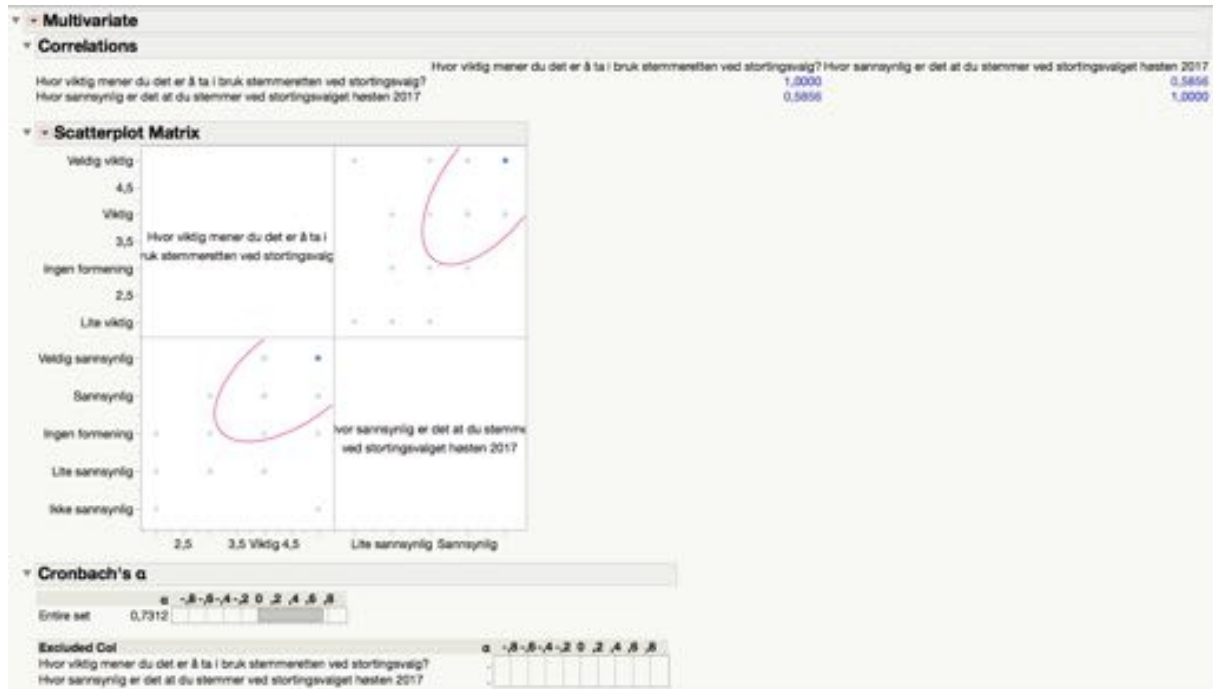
Multivariate

Correlations

| | Hvor viktig mener du det er å ta i bruk stemmeretten ved stortingsvalg? | Hvor sannsynlig er det at du stemmer ved stortingsvalget høsten 2017 |
|---|---|---|
| Hvor viktig mener du det er å ta i bruk stemmeretten ved stortingsvalg? | 1,0000 | 0,5856 |
| Hvor sannsynlig er det at du stemmer ved stortingsvalget høsten 2017 | 0,5856 | 1,0000 |

Scatterplot Matrix

Veldig viktig
4,5
Viktig
3,5
Ingen formening
2,5
Lite viktig

Hvor viktig mener du det er å ta i bruk stemmeretten ved stortingsvalg

Veldig sannsynlig
Sannsynlig
Ingen formening
Lite sannsynlig
Ikke sannsynlig

Hvor sannsynlig er det at du stemmer ved stortingsvalget høsten 2017

2,5 3,5 Viktig 4,5 Lite sannsynlig Sannsynlig

Cronbach's α

| | α | -,8 -,6 -,4 -,2 0 ,2 ,4 ,6 ,8 |
|---|---|---|
| Entire set | 0,7312 | |

| Excluded Col | α | -,8 -,6 -,4 -,2 0 ,2 ,4 ,6 ,8 |
|---|---|---|
| Hvor viktig mener du det er å ta i bruk stemmeretten ved stortingsvalg? | . | |
| Hvor sannsynlig er det at du stemmer ved stortingsvalget høsten 2017 | . | |